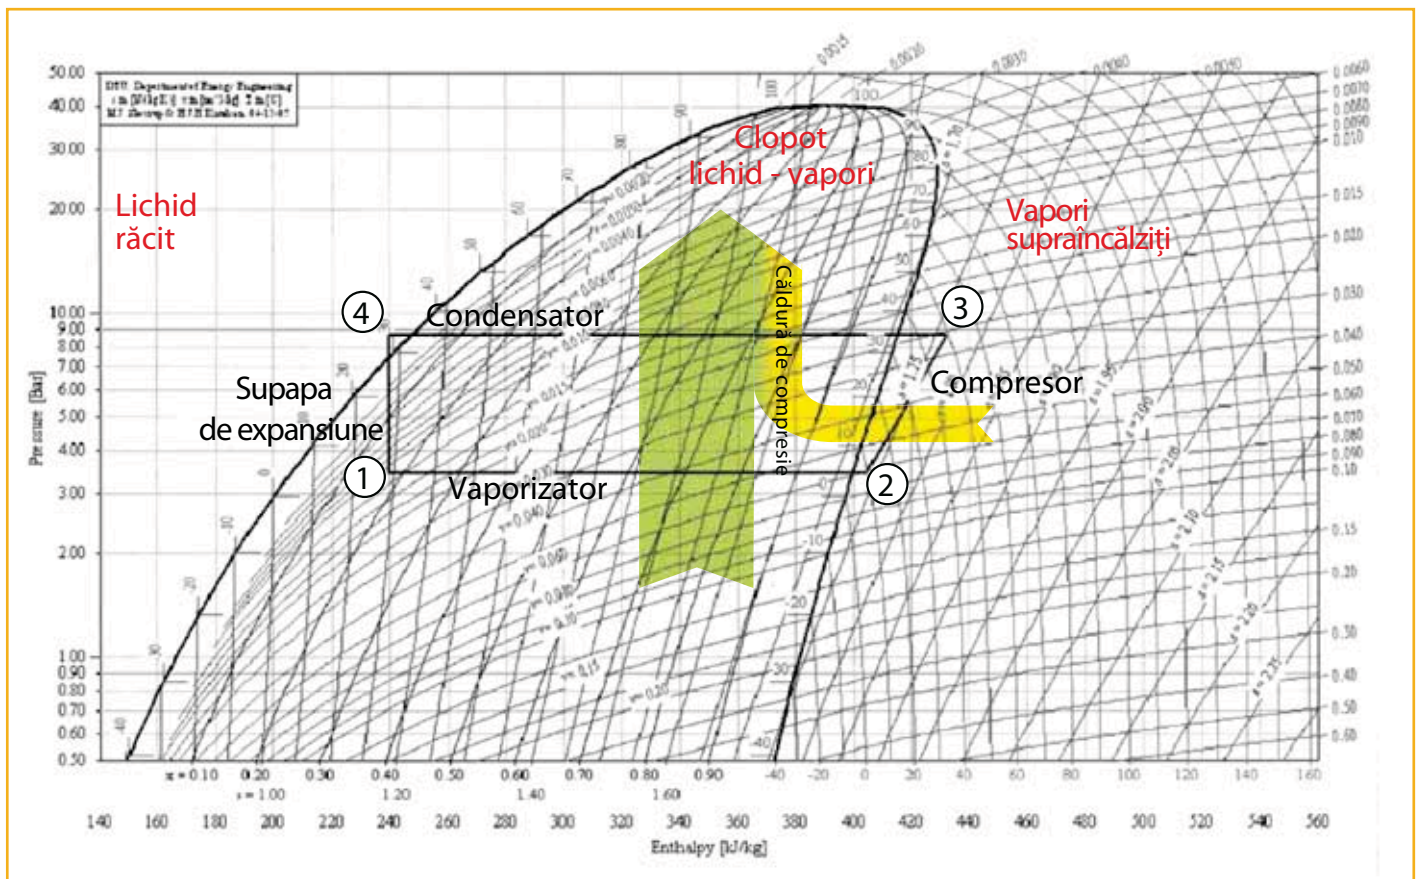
DTU, Department of Energy Engineering
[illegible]
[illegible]

Clopot lichid - vapori

Lichid răcit

Vapori supraîncălziți

4 Condensator

3

Căldură de compresie

Supapa de expansiune

Compresor

1 Vaporizator

2

Pressure [Bar]

50.00
40.00
30.00
20.00
10.00
9.00
8.00
7.00
6.00
5.00
4.00
3.00
2.00
1.00
0.90
0.80
0.70
0.60
0.50

0.0015 0.0020 0.0030 0.0040 0.0050
0.0060 0.0070 0.0080 0.0090 0.010
0.015
0.020
0.030
0.040
0.050
0.060
0.070
0.080
0.090
0.10
0.15
0.20
0.30
0.40
0.50
0.60

100 90 80 70 60 50 40 30 20 10 0 -10 -20 -30 -40

x = 0.10 0.20 0.30 0.40 0.50 0.60 0.70 0.80 0.90
s = 1.00 1.20 1.40 1.60

-40 -20 0 20 40 60 80 100 120 140 160

140 160 180 200 220 240 260 280 300 320 340 360 380 400 420 440 460 480 500 520 540 560

Enthalpy [kJ/kg]